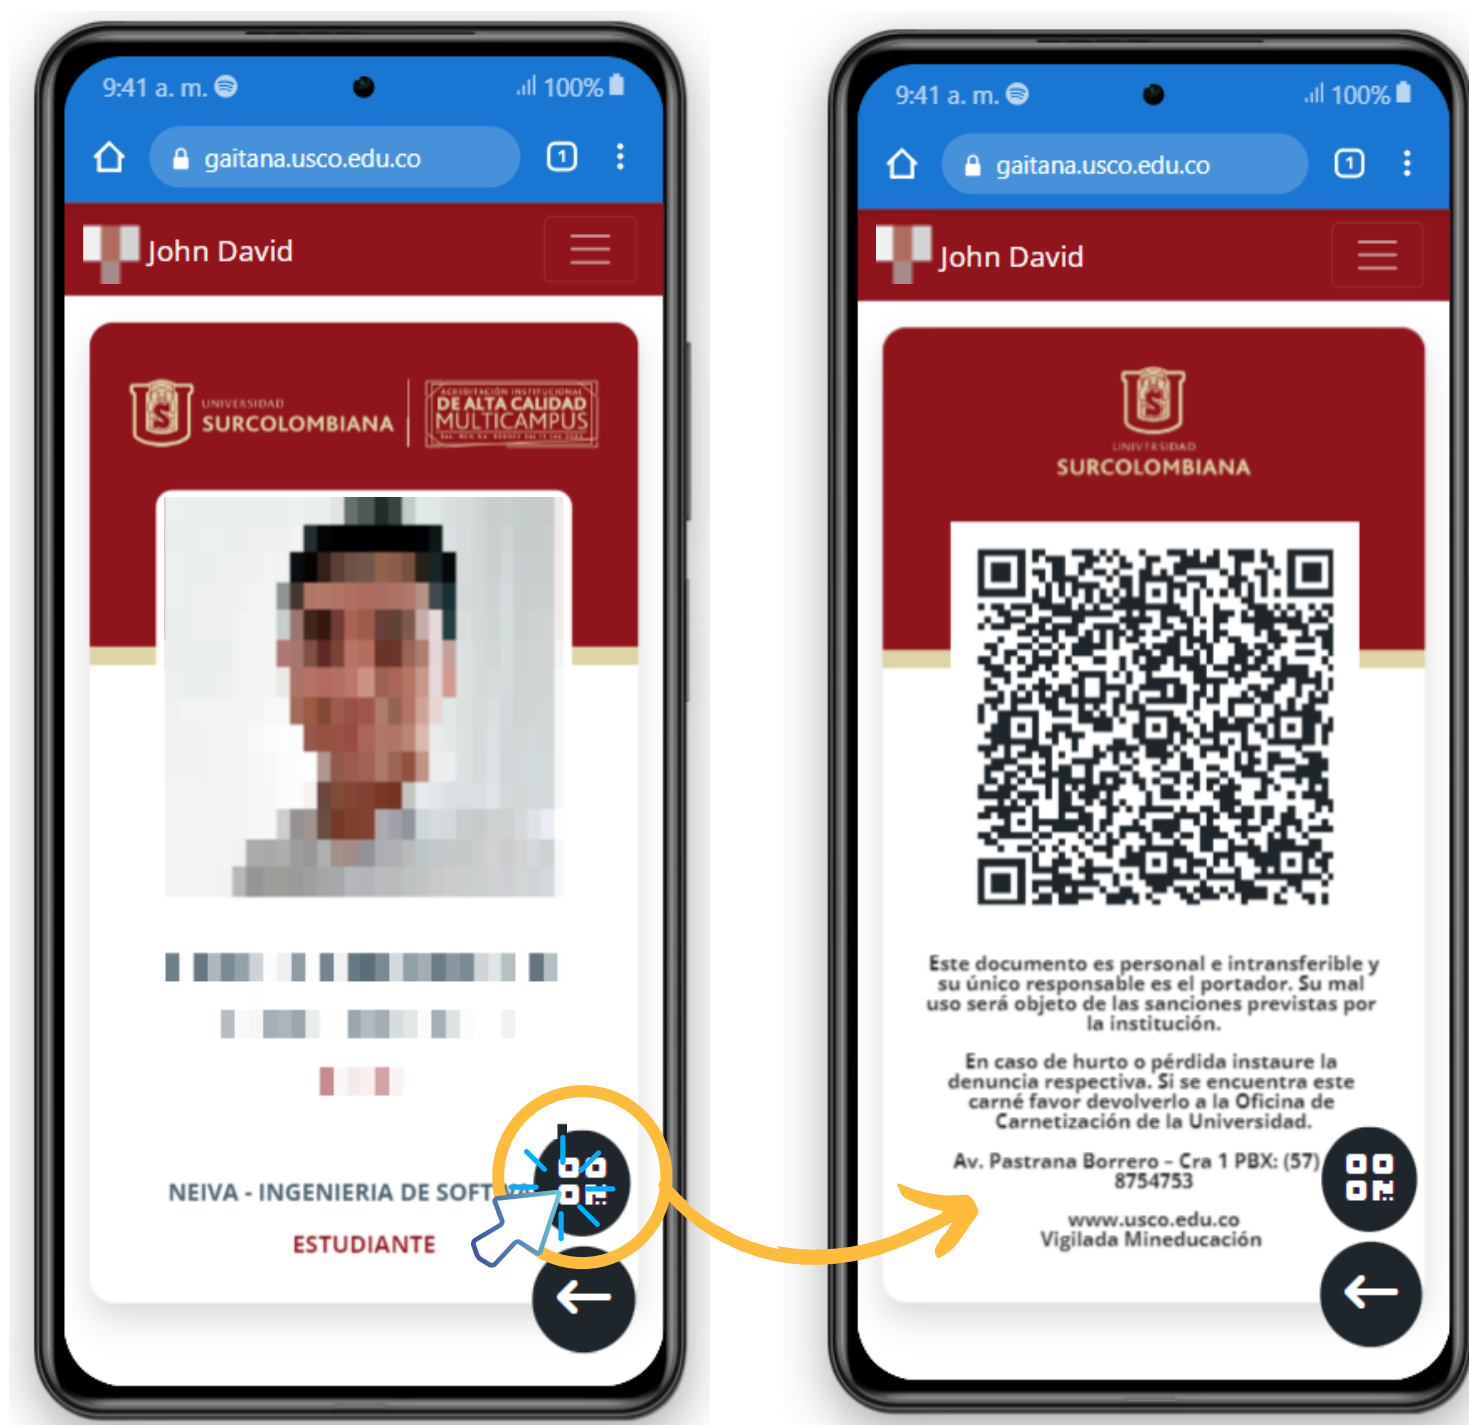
9:41 a. m. 100%

gaitana.usco.edu.co

1

John David

UNIVERSIDAD SURCOLOMBIANA

ACREDITACIÓN INSTITUCIONAL DE ALTA CALIDAD MULTICAMPUS

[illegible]

NEIVA - INGENIERIA DE SOFT

ESTUDIANTE

9:41 a. m. 100%

gaitana.usco.edu.co

1

John David

UNIVERSIDAD SURCOLOMBIANA

Este documento es personal e intransferible y su único responsable es el portador. Su mal uso será objeto de las sanciones previstas por la institución.

En caso de hurto o pérdida instaure la denuncia respectiva. Si se encuentra este carné favor devolverlo a la Oficina de Carnetización de la Universidad.

Av. Pastrana Borrero - Cra 1 PBX: (57) 8754753

www.usco.edu.co
Vigilada Mineducación